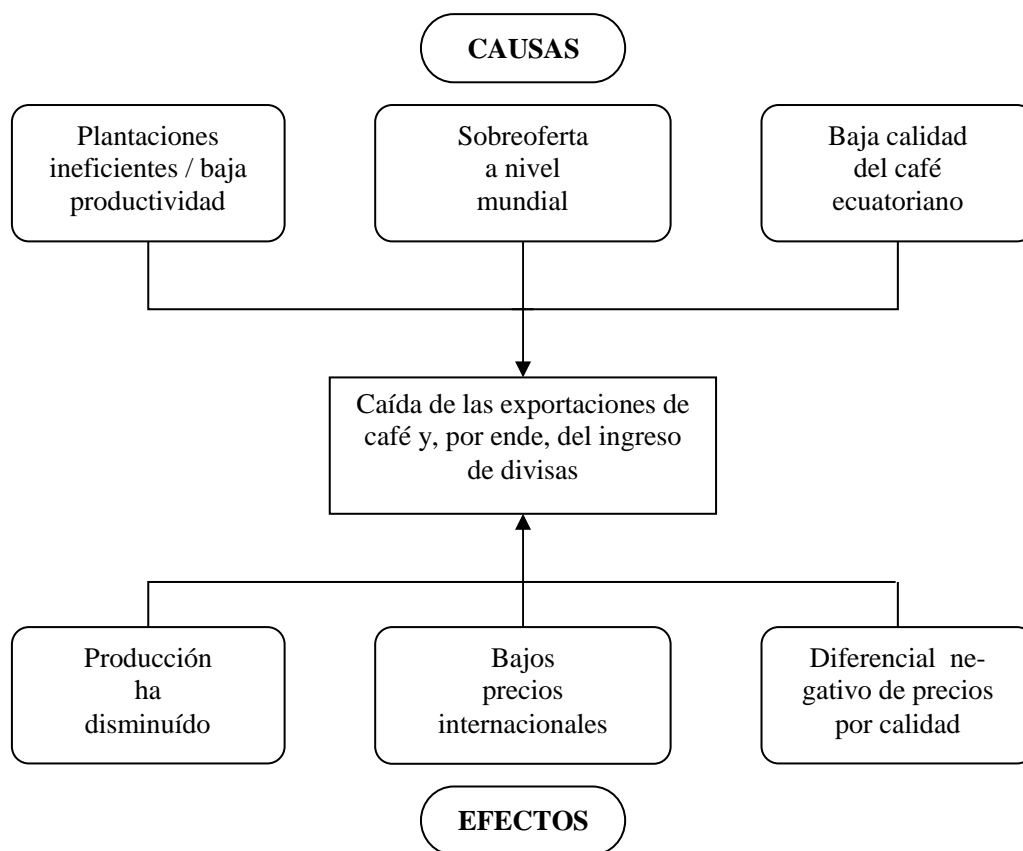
CAUSAS

Plantaciones ineficientes / baja productividad

Sobreoferta a nivel mundial

Baja calidad del café ecuatoriano

Caída de las exportaciones de café y, por ende, del ingreso de divisas

Producción ha disminuído

Bajos precios internacionales

Diferencial negativo de precios por calidad

EFECTOS